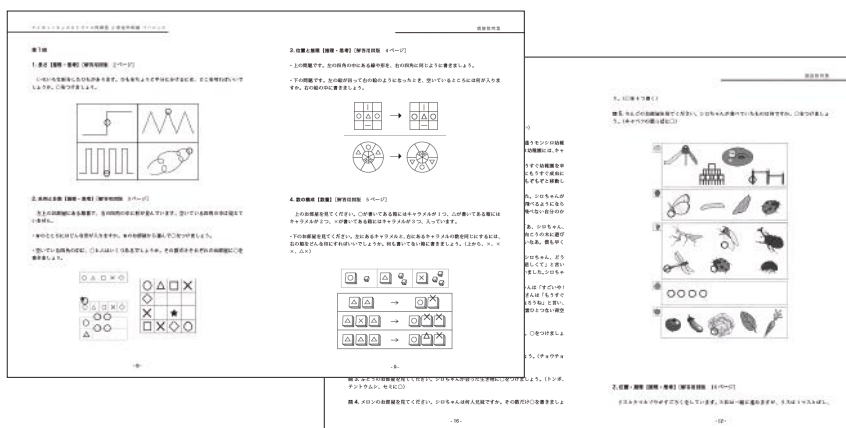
第1回

1. 運筆【推理・思考】[解答用紙別 2ページ]

2. 系列と四方【推理・思考】[解答用紙別 3ページ]

-6-

2. 位置と移動【推理・思考】[解答用紙別 4ページ]

4. 数の構成【数量】[解答用紙別 5ページ]

-8-

問題集

7.（に 5 つ書く）

問 5.

問 3.

問 4. メロンの絵を見てください。

-16-

2. 位置・移動【推理・思考】[解答用紙別 16ページ]

-17-